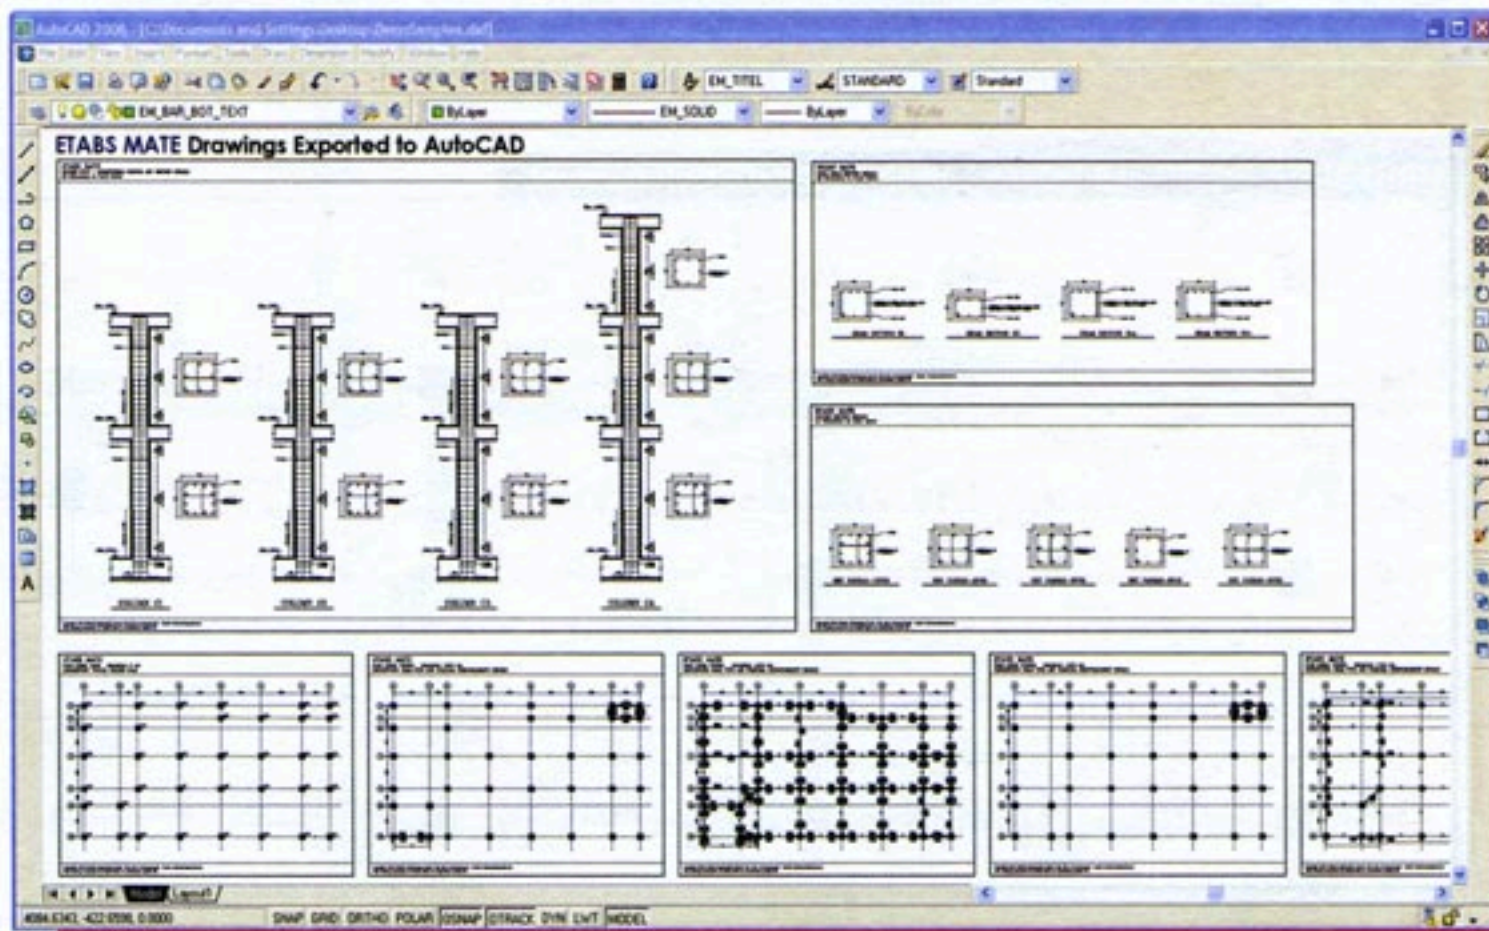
AutoCAD 2006 - [C:\Documents and Settings\Desktop\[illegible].dwf]

EM_TITEL
STANDARD
Standard
EM_BAR_BOT_TEXT
ByLayer
EM_SOLID
ByLayer
ByColor

ETABS MATE Drawings Exported to AutoCAD

Model
Layout1

SNAP GRID ORTHO POLAR OSNAP OTRACK DYN LWT MODEL